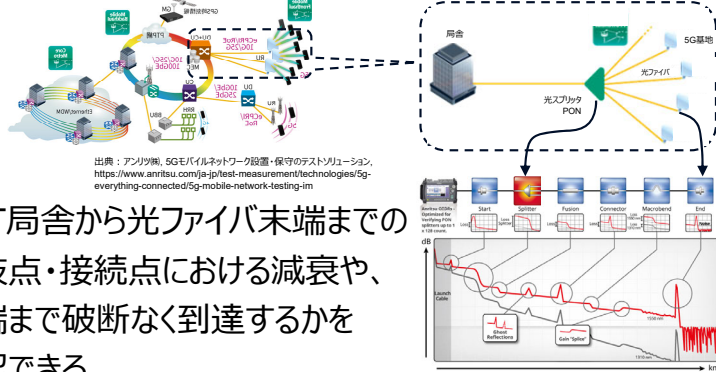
出典：アンリツ㈱, 5Gモバイルネットワーク設置・保守のテストソリューション, https://www.anritsu.com/ja-jp/test-measurement/technologies/5g-everything-connected/5g-mobile-network-testing-im

局舎

5G基地

光ファイバ

光スプリッタ
PON

Start

Splitter

Fusion

Connector

Macrobend

End

dB

Launch Cable

Ghost Reflections

Gain "Splice"

km

て局舎から光ファイバ末端までの
岐点・接続点における減衰や、
端まで破断なく到達するかを
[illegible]できる